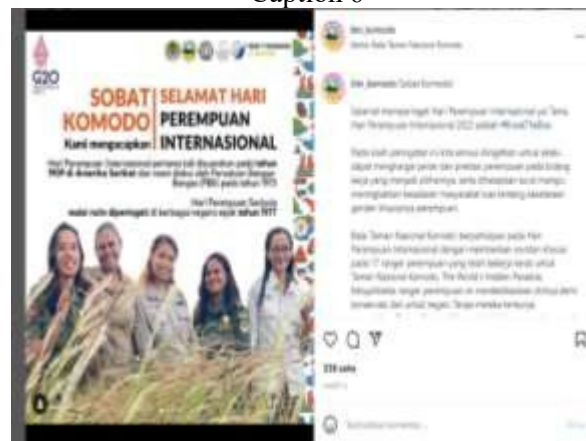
Caption 6

G20

SOBAT KOMODO
Kami mengucapkan
SELAMAT HARI PEREMPUAN INTERNASIONAL

Hari Perempuan Internasional pertama kali dirayakan pada tahun 1909 di Amerika Serikat dan resmi diakui oleh Perserikatan Bangsa-Bangsa (PBB) pada tahun 1975

Hari Perempuan Sedunia mulai rutin diperingati di berbagai negara sejak tahun 1977

btn_komodo
Taman Nasional Komodo

btn_komodo Sobat Komodo!

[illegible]

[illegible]

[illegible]

339 suka

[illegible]